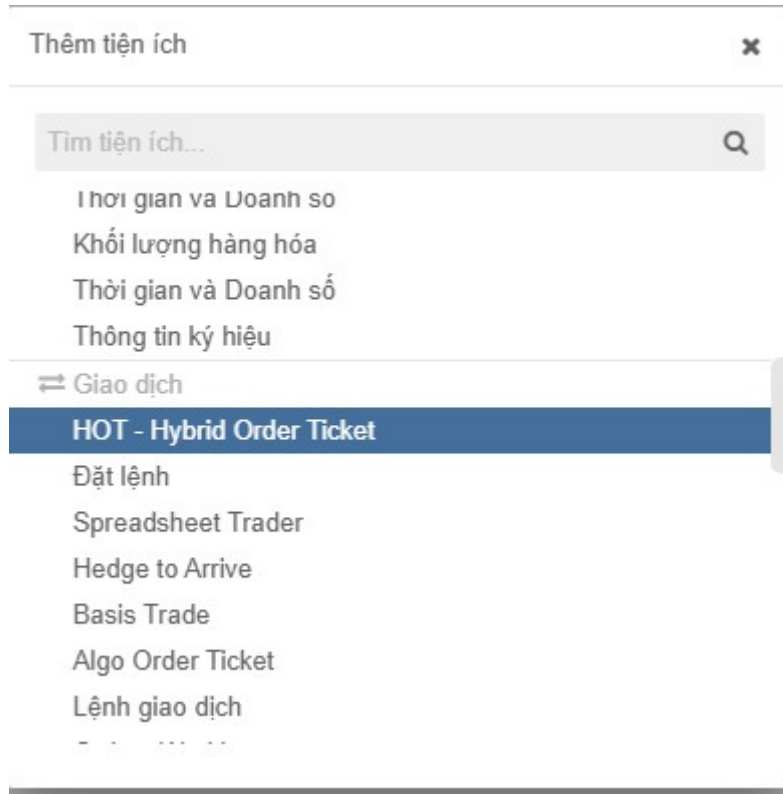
Thêm tiện ích

×

Tìm tiện ích...

Thời gian và Doanh số

Khối lượng hàng hóa

Thời gian và Doanh số

Thông tin ký hiệu

Giao dịch

HOT - Hybrid Order Ticket

Đặt lệnh

Spreadsheet Trader

Hedge to Arrive

Basis Trade

Algo Order Ticket

Lệnh giao dịch

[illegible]